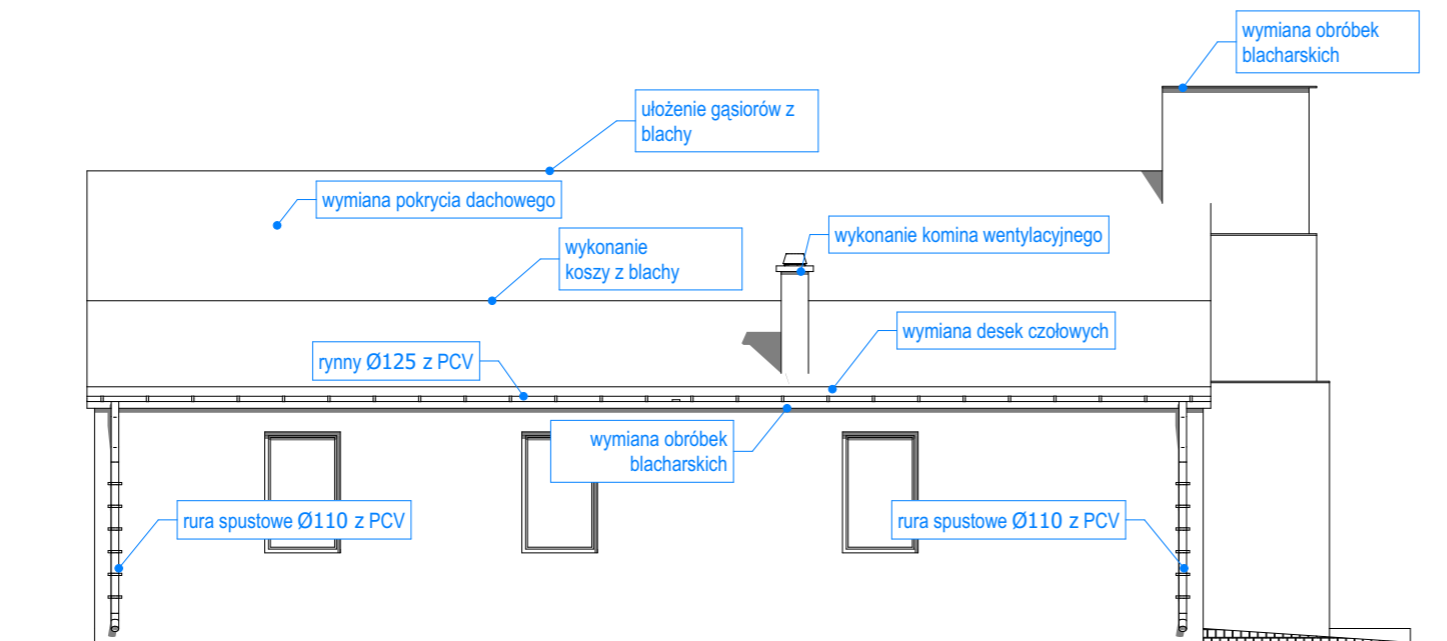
wymiana obróbek blacharskich

ułożenie gąsiorów z blachy

wymiana pokrycia dachowego

wykonanie komina wentylacyjnego

wykonanie koszy z blachy

wymiana desek czołowych

rynny Ø125 z PCV

wymiana obróbek blacharskich

rura spustowe Ø110 z PCV

rura spustowe Ø110 z PCV